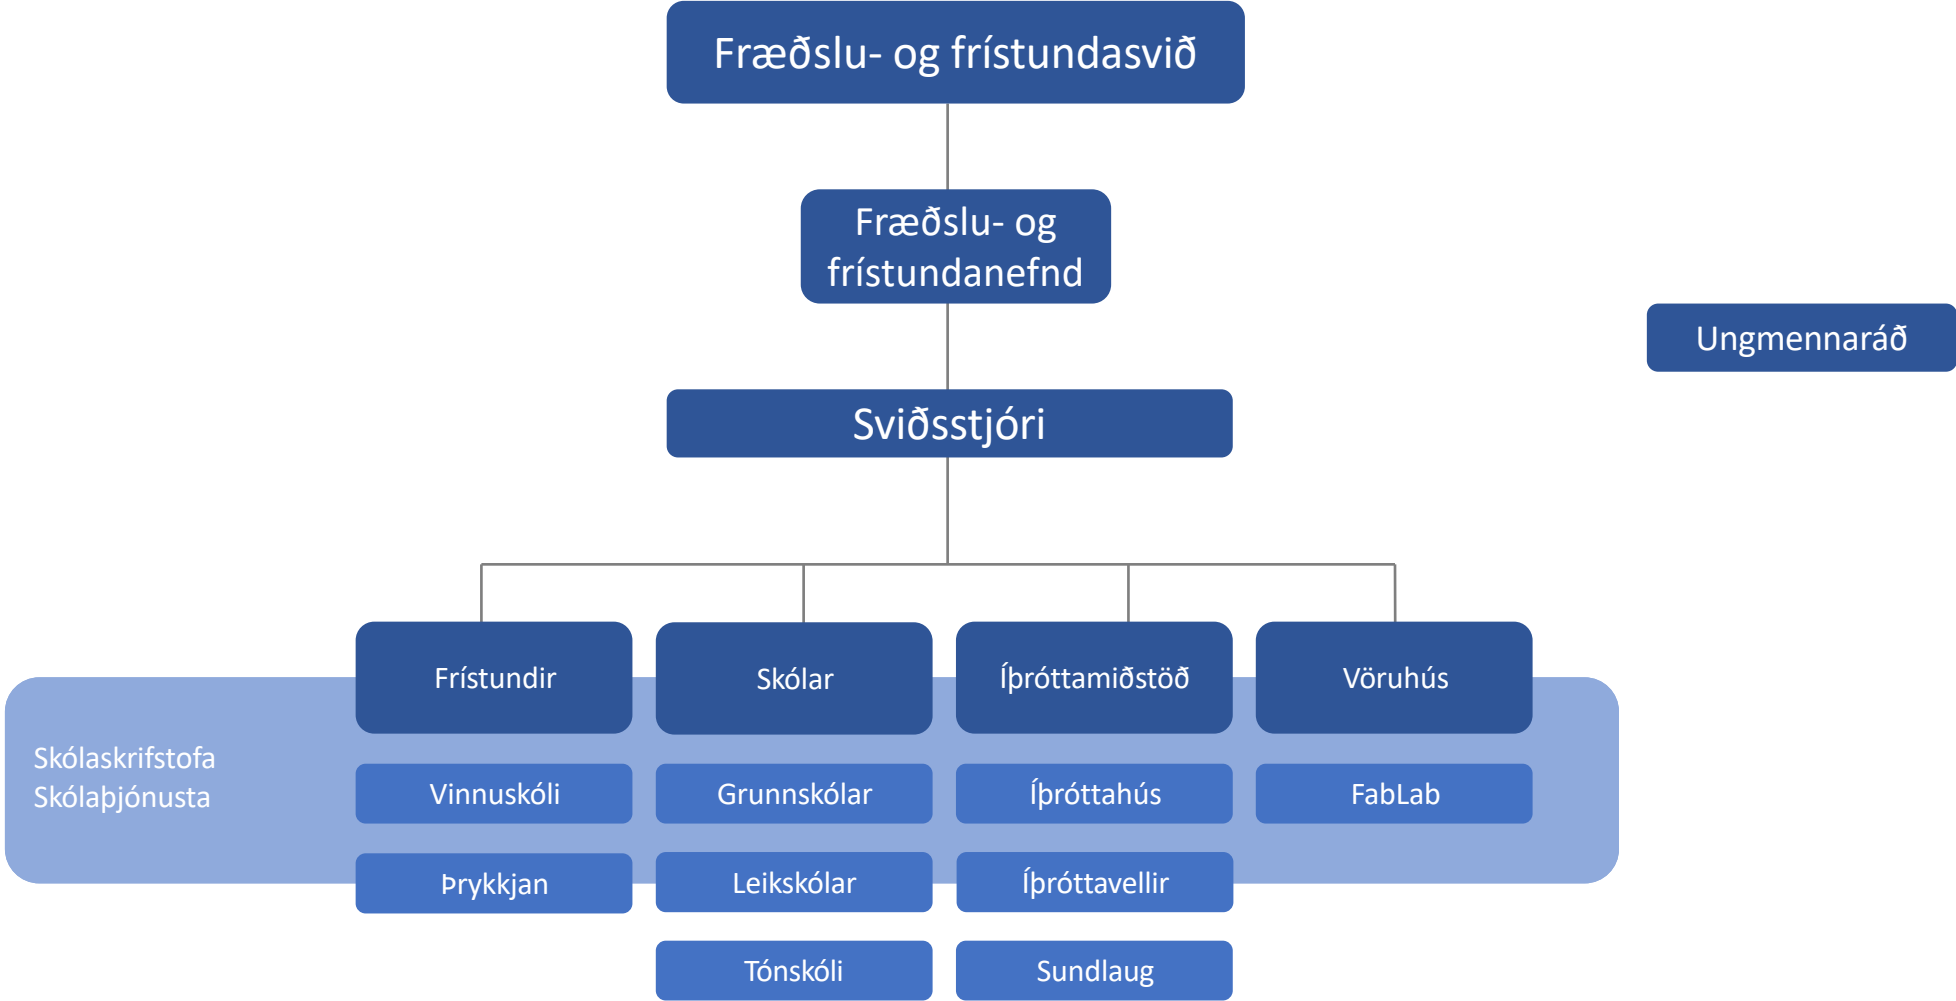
Fræðslu- og frístundasvið

Fræðslu- og frístundanefnd

Ungmennaráð

Sviðsstjóri

Frístundir

Skólar

Íþróttamiðstöð

Vöruhús

Skólaskrifstofa
Skólaþjónusta

Vinnuskóli

Grunnskólar

Íþróttahús

FabLab

Þrykkjan

Leikskólar

Íþróttavellir

Tónskóli

Sundlaug